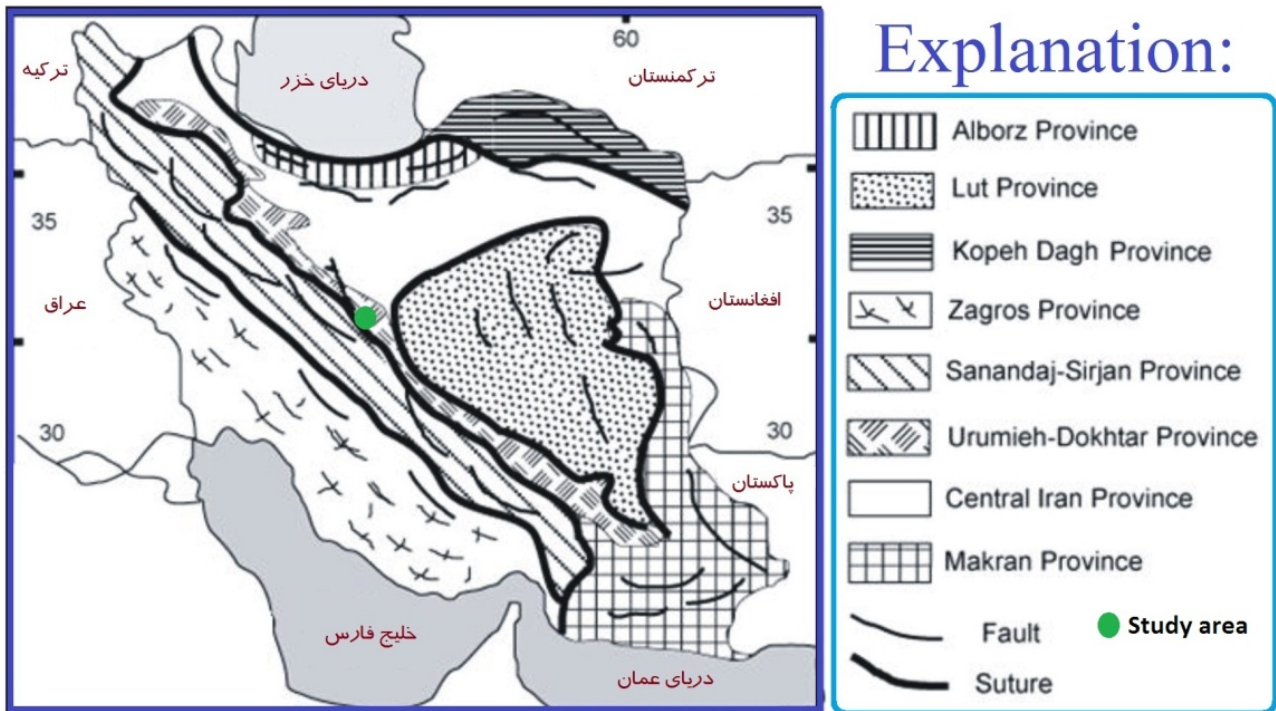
ترکیه
دریای خزر
60
ترکمنستان
35
35
عراق
افغانستان
30
30
پاکستان
خلیج فارس
دریای عمان

Explanation:
Alborz Province
Lut Province
Kopeh Dagh Province
Zagros Province
Sanandaj-Sirjan Province
Urumieh-Dokhtar Province
Central Iran Province
Makran Province
Fault
Study area
Suture